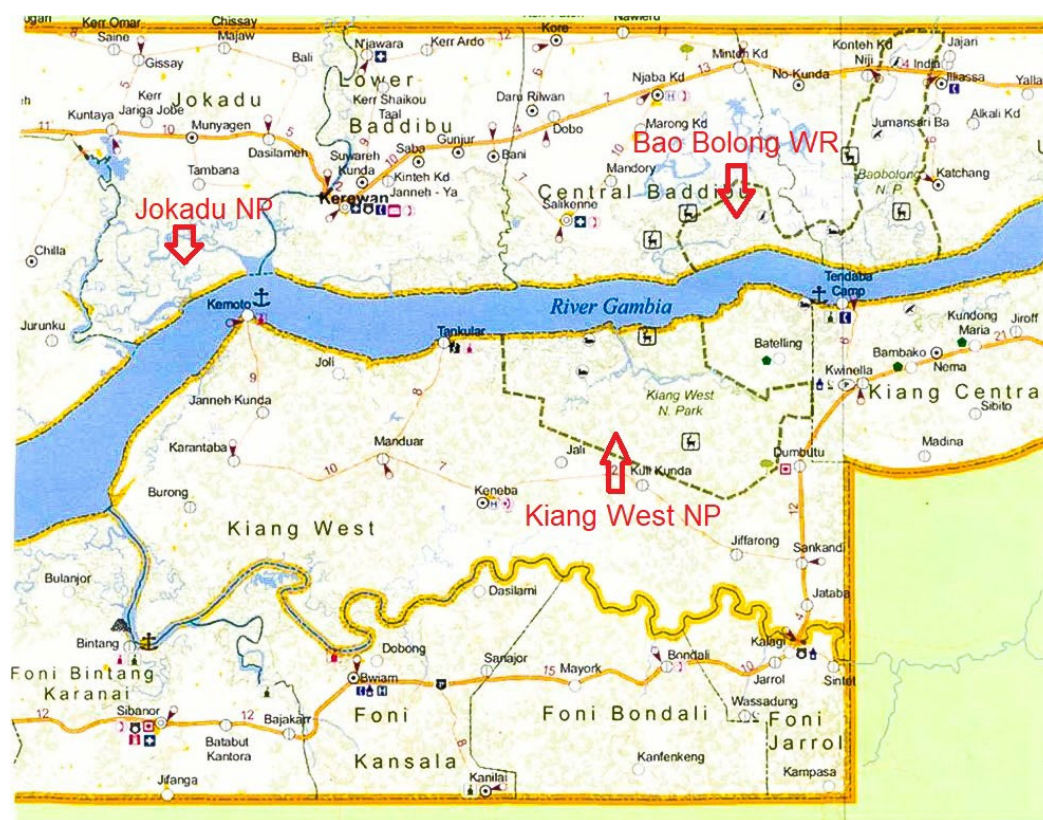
Kerr Omar
Chissay
Saine
Majaw
Gissay
Bali
N'jawara
Kerr Ardo
Kore
Nawieru
Minteh Kd
Konteh Kd
Niji
Jajari
Indi
Illiassa
Yalla
No-Kunda
Lower
Kerr Shaikou
Taal
Baddibu
Jokadu
Kerr
Kuntaya
Jariga Jobe
Munyagen
Dasilameh
Tambana
Dar Rilwan
Njaba Kd
Marong Kd
Dobo
Bani
Gunjur
Saba
Suwareh Kunda
Kinteh Kd
Janneh - Ya
Kerewan
Bao Bolong WR
Jumansari Ba
Alkali Kd
Baobolong N. P.
Katchang
Mandory
Central Baddibu
Salikenne
Jokadu NP
Chilla
Kemoto
River Gambia
Tendaba Camp
Jurunku
Tankular
Joli
Batelling
Kundong
Maria
Jiroff
Bambako
Nema
Kwinella
Kiang Central
Sibito
Madina
Kiang West N. Park
Janneh Kunda
Karantaba
Manduar
Jali
Kuli Kunda
Dumbutu
Burong
Keneba
Kiang West NP
Kiang West
Jiffarong
Sankand
Jataba
Bulanjor
Dasilami
Bintang
Dobong
Sanajor
Mayork
Bondali
Kalagi
Sintet
Foni Bintang Karanai
Bwiam
Jarrol
Wassadung
Foni
Foni Bondali
Foni Jarrol
Sibanor
Bajakarr
Batabut Kantora
Kansala
Kanfenkeng
Kampasa
Jifanga
Kanilai